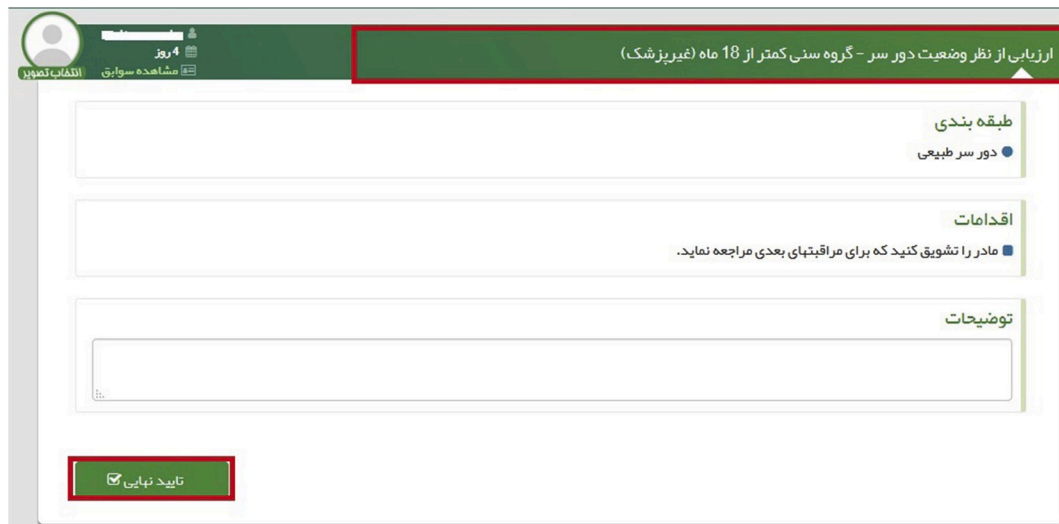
ارزیابی از نظر وضعیت دور سر - گروه سنی کمتر از 18 ماه (غیرپزشک)

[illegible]
4 روز
مشاهده سوابق
انتخاب تصویر

طبقه بندی
دور سر طبیعی

اقدامات
مادر را تشویق کنید که برای مراقبتهای بعدی مراجعه نماید.

توضیحات

تایید نهایی